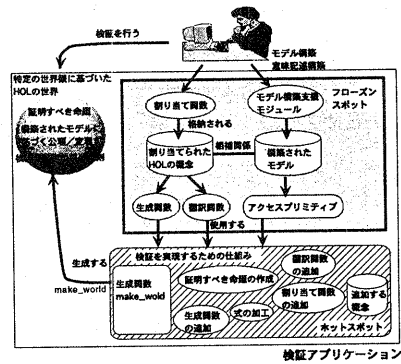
検証を行う

モデル構築
意味記述構築

特定の世界観に基づいた HOLの世界

証明すべき命題

構築されたモデルに基づく公理/定理

フローズンスポット

割り当て関数

モデル構築支援モジュール

格納される

相補関係

割り当てられたHOLの概念

構築されたモデル

生成関数

翻訳関数

アクセスプリミティブ

使用する

生成する

make_world

検証を実現するための仕組み

生成関数
make_wold

証明すべき命題の作成

翻訳関数の追加

割り当て関数の追加

追加する概念

生成関数の追加

式の加工

ホットスポット

検証アプリケーション